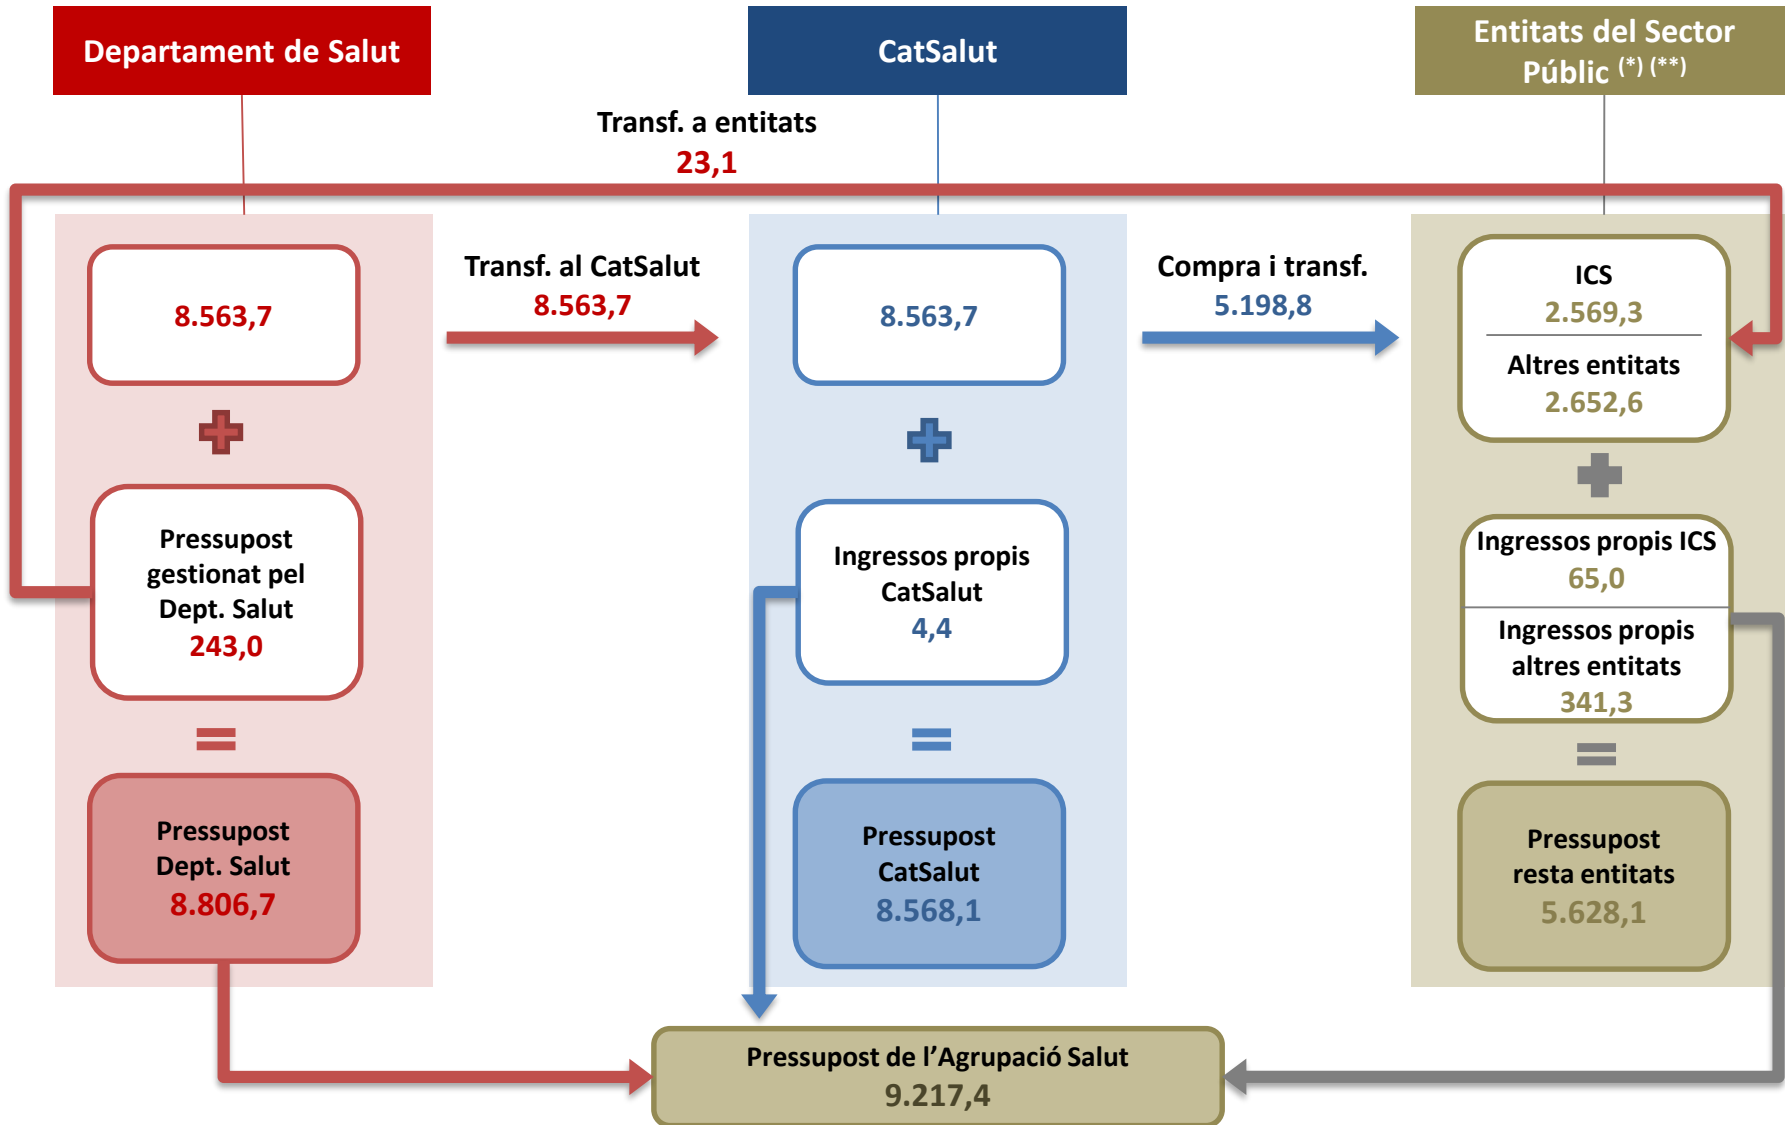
Departament de Salut

CatSalut

Entitats del Sector Públic $^{(*)\ (**)}$

Transf. a entitats
23,1

8.563,7

Transf. al CatSalut
8.563,7

8.563,7

Compra i transf.
5.198,8

ICS
2.569,3

Altres entitats
2.652,6

Pressupost gestionat pel Dept. Salut
243,0

Ingressos propis CatSalut
4,4

Ingressos propis ICS
65,0

Ingressos propis altres entitats
341,3

Pressupost Dept. Salut
8.806,7

Pressupost CatSalut
8.568,1

Pressupost resta entitats
5.628,1

Pressupost de l'Agrupació Salut
9.217,4